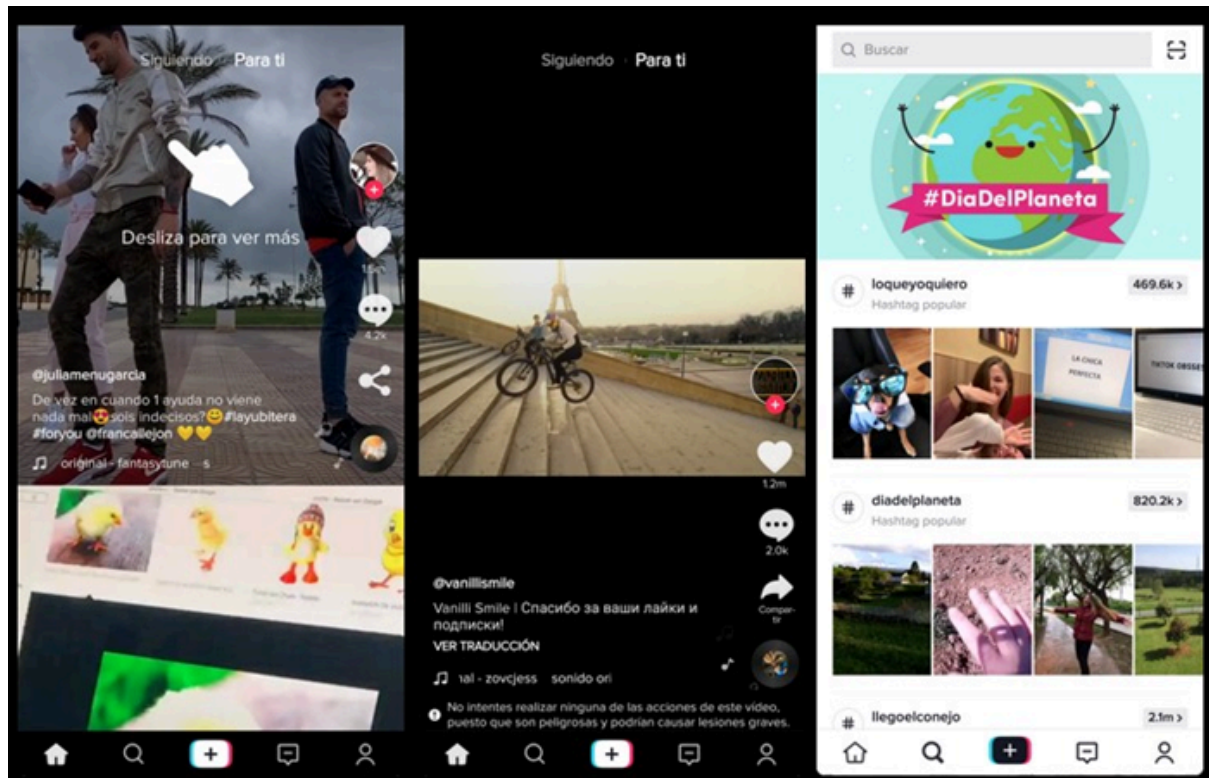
Siguiendo Para ti

Desliza para ver más

18.4k

4.2k

@juliamenugarcia
De vez en cuando 1 ayuda no viene nada mal😍sois indecisos?😊#layubitera #foryou @francallejon 💛💛

♫ original - fantasytune - s

Siguiendo · Para ti

1.2m

2.0k

Compartir

@vanillismile
Vanilli Smile | Спасибо за ваши лайки и подписки!
VER TRADUCCIÓN

♫ ıal - zovcjess sonido ori

No intentes realizar ninguna de las acciones de este vídeo, puesto que son peligrosas y podrían causar lesiones graves.

Buscar

#DiaDelPlaneta

loqueyoquiero
Hashtag popular
469.6k >

LA CHICA PERFECTA

TIKTOK OBSES

diadelplaneta
Hashtag popular
820.2k >

llegoelconejo
2.1m >